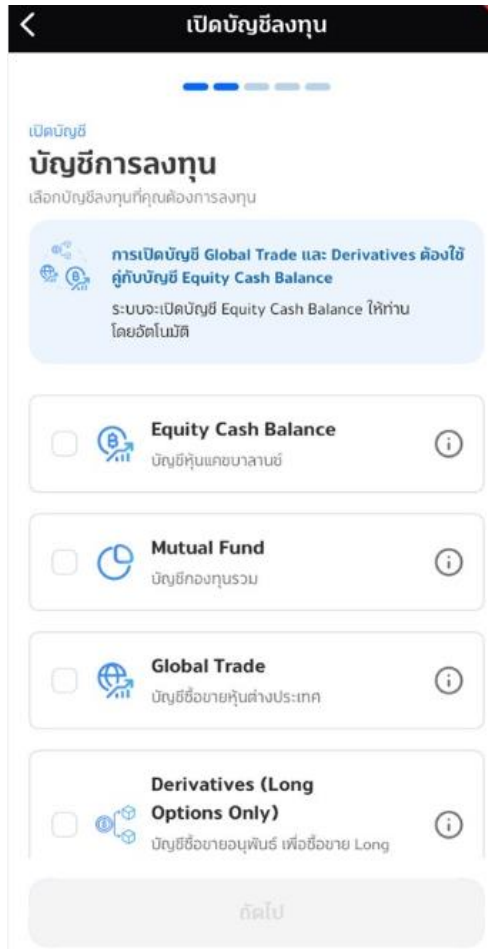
เปิดบัญชีลงทุน

เปิดบัญชี

บัญชีการลงทุน

เลือกบัญชีลงทุนที่คุณต้องการลงทุน

การเปิดบัญชี Global Trade และ Derivatives ต้องใช้คู่กับบัญชี Equity Cash Balance

ระบบจะเปิดบัญชี Equity Cash Balance ให้ท่านโดยอัตโนมัติ

Equity Cash Balance
บัญชีหุ้นแคชบาลานซ์

Mutual Fund
บัญชีกองทุนรวม

Global Trade
บัญชีซื้อขายหุ้นต่างประเทศ

Derivatives (Long Options Only)
บัญชีซื้อขายอนุพันธ์ เพื่อซื้อขาย Long

ถัดไป